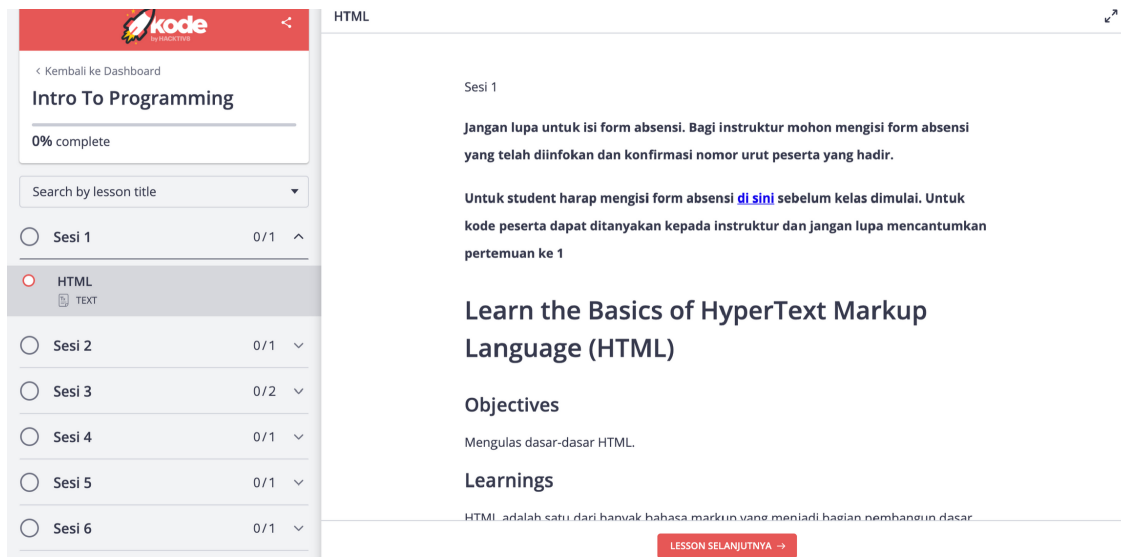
kode
by HACKTIV8

‹ Kembali ke Dashboard

Intro To Programming

0% complete

Search by lesson title

Sesi 1 0/1

HTML
TEXT

Sesi 2 0/1

Sesi 3 0/2

Sesi 4 0/1

Sesi 5 0/1

Sesi 6 0/1

HTML

Sesi 1

Jangan lupa untuk isi form absensi. Bagi instruktur mohon mengisi form absensi yang telah diinfokan dan konfirmasi nomor urut peserta yang hadir.

Untuk student harap mengisi form absensi di sini sebelum kelas dimulai. Untuk kode peserta dapat ditanyakan kepada instruktur dan jangan lupa mencantumkan pertemuan ke 1

Learn the Basics of HyperText Markup Language (HTML)

Objectives

Mengulas dasar-dasar HTML.

Learnings

HTML adalah satu dari banyak bahasa markup yang menjadi bagian pembangun dasar

LESSON SELANJUTNYA →